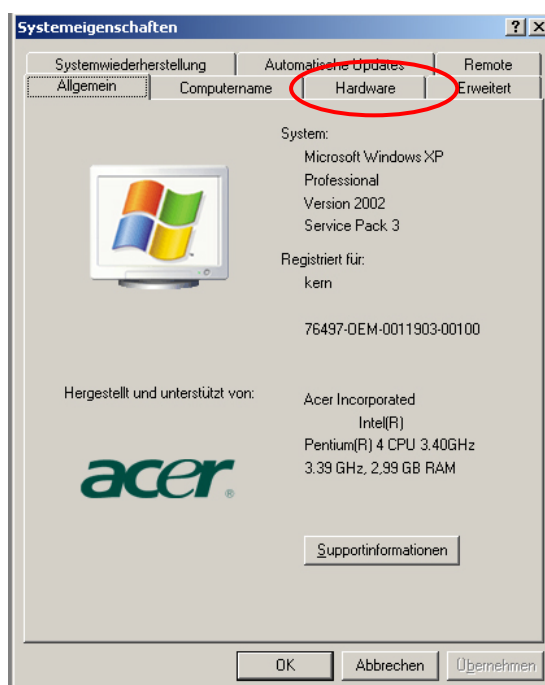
Systemeigenschaften

?

Systemwiederherstellung

Automatische Updates

Remote

Allgemein

Computername

Hardware

Erweitert

System:

Microsoft Windows XP

Professional

Version 2002

Service Pack 3

Registriert für:

kern

76497-OEM-0011903-00100

Hergestellt und unterstützt von:

Acer Incorporated

Intel(R)

Pentium(R) 4 CPU 3.40GHz

3.39 GHz, 2,99 GB RAM

acer

Supportinformationen

OK

Abbrechen

Übernehmen